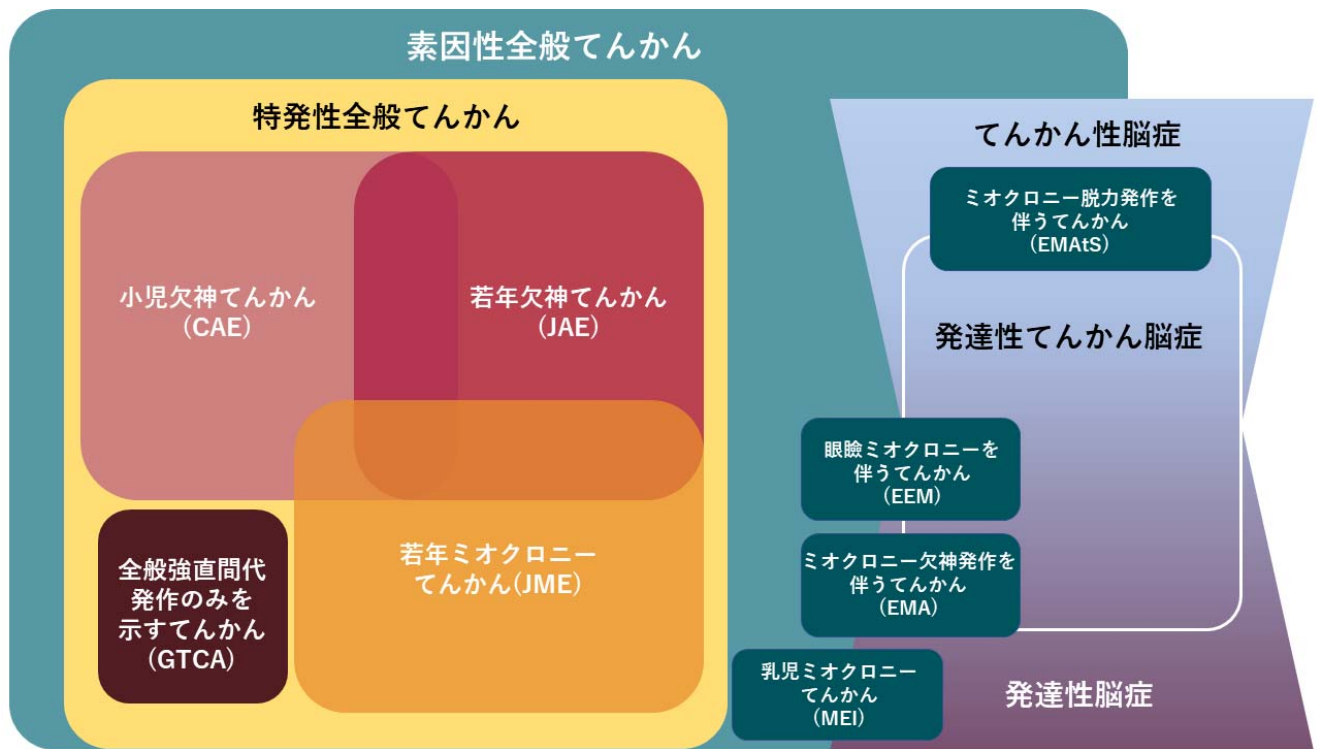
素因性全般てんかん

特発性全般てんかん

小児欠神てんかん
(CAE)

若年欠神てんかん
(JAE)

全般強直間代発作のみを示すてんかん
(GTCA)

若年ミオクロニーてんかん(JME)

てんかん性脳症

ミオクロニー脱力発作を伴うてんかん
(EMAtS)

発達性てんかん脳症

眼瞼ミオクロニーを伴うてんかん
(EEM)

ミオクロニー欠神発作を伴うてんかん
(EMA)

乳児ミオクロニーてんかん
(MEI)

発達性脳症